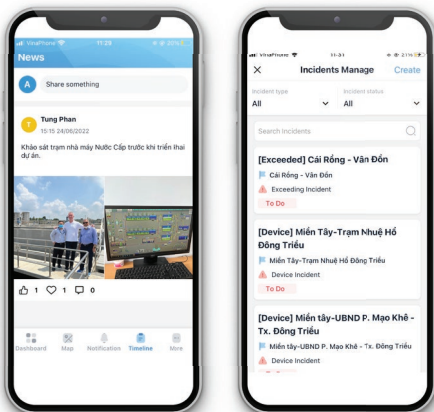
VinaPhone 11:29 23%

News

A Share something

T Tung Phan
15:15 24/06/2022

Khảo sát trạm nhà máy Nước Cấp trước khi triển lhai dự án.

1 1 0

Dashboard Map Notification Timeline More

VinaPhone 11:31 21%

Incidents Manage Create

Incident type
All

Incident status
All

Search Incidents

[Exceeded] Cái Rồng - Vân Đồn
Cái Rồng - Vân Đồn
Exceeding Incident
To Do

[Device] Miền Tây-Trạm Nhuệ Hổ Đông Triều
Miền Tây-Trạm Nhuệ Hổ Đông Triều
Device Incident
To Do

[Device] Miền Tây-UBND P. Mạo Khê - Tx. Đông Triều
Miền tây-UBND P. Mạo Khê - Tx. Đông Triều
Device Incident